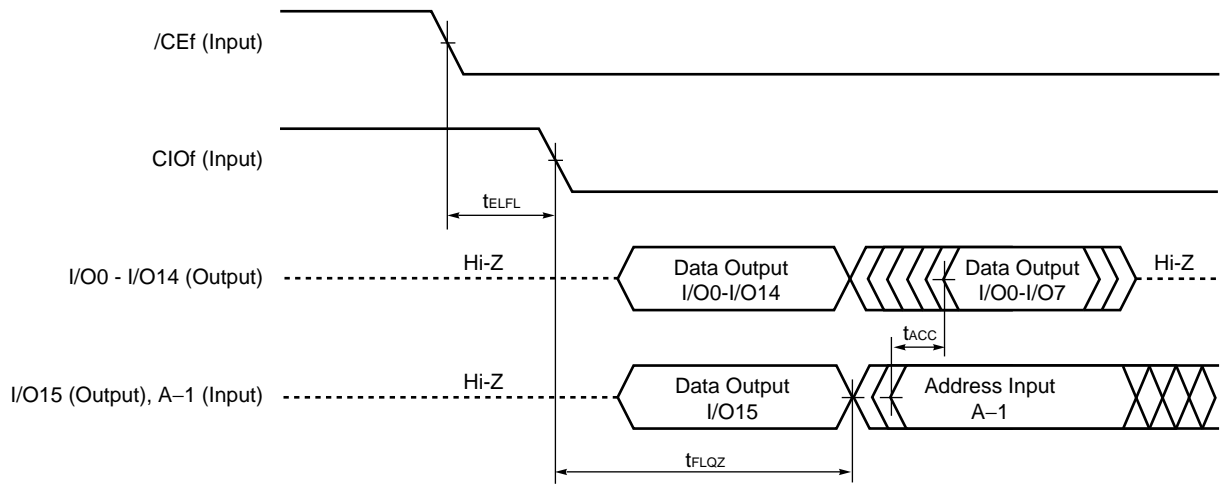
/CEf (Input)

CIOf (Input)

$t_{ELFL}$

I/O0 - I/O14 (Output)

Hi-Z

Data Output I/O0-I/O14

Data Output I/O0-I/O7

Hi-Z

$t_{ACC}$

I/O15 (Output), A–1 (Input)

Hi-Z

Data Output I/O15

Address Input A–1

$t_{FLQZ}$